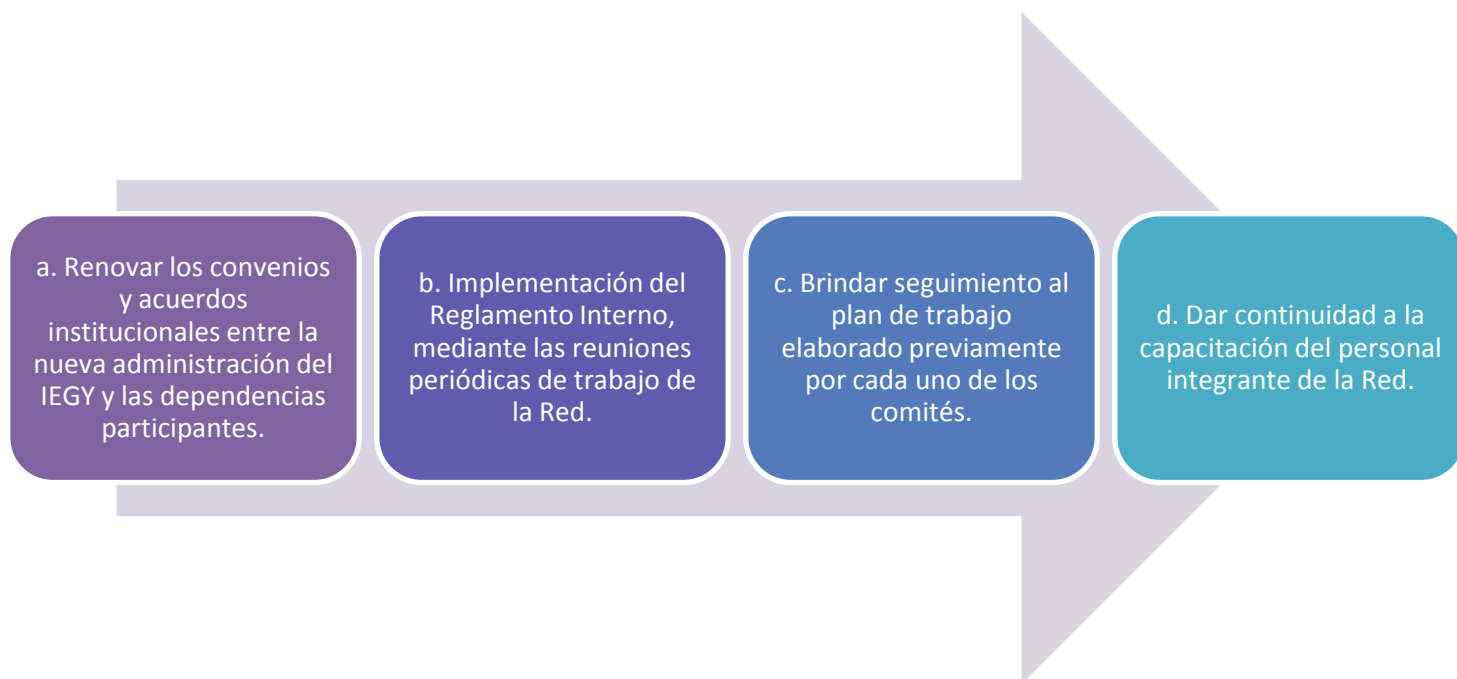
a. Renovar los convenios y acuerdos institucionales entre la nueva administración del IEGY y las dependencias participantes.

b. Implementación del Reglamento Interno, mediante las reuniones periódicas de trabajo de la Red.

c. Brindar seguimiento al plan de trabajo elaborado previamente por cada uno de los comités.

d. Dar continuidad a la capacitación del personal integrante de la Red.